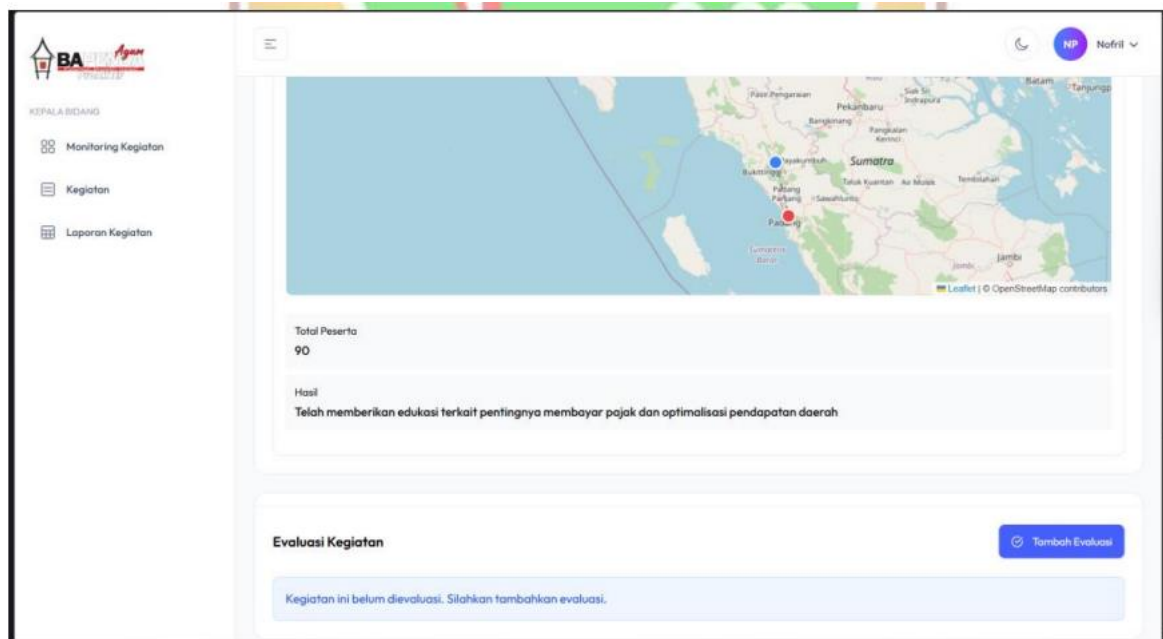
BA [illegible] Agam

KEPALA BIDANG

Monitoring Kegiatan

Kegiatan

Laporan Kegiatan

NP Nofril

Batam
Tanjungp
Pasir Pengaraian
Siak Sri Indrapura
Pekanbaru
Bangkinang
Pangkalan Kerinci
Payakumbuh
Sumatra
Bukittinggi
Teluk Kuantan
Air Molek
Tembilahan
Padang Panjang
Sawahlunto
Padang
Sumatera Barat
Jambi
Jambi
Leaflet | © OpenStreetMap contributors

Total Peserta
90

Hasil
Telah memberikan edukasi terkait pentingnya membayar pajak dan optimalisasi pendapatan daerah

Evaluasi Kegiatan

Tambah Evaluasi

Kegiatan ini belum dievaluasi. Silahkan tambahkan evaluasi.